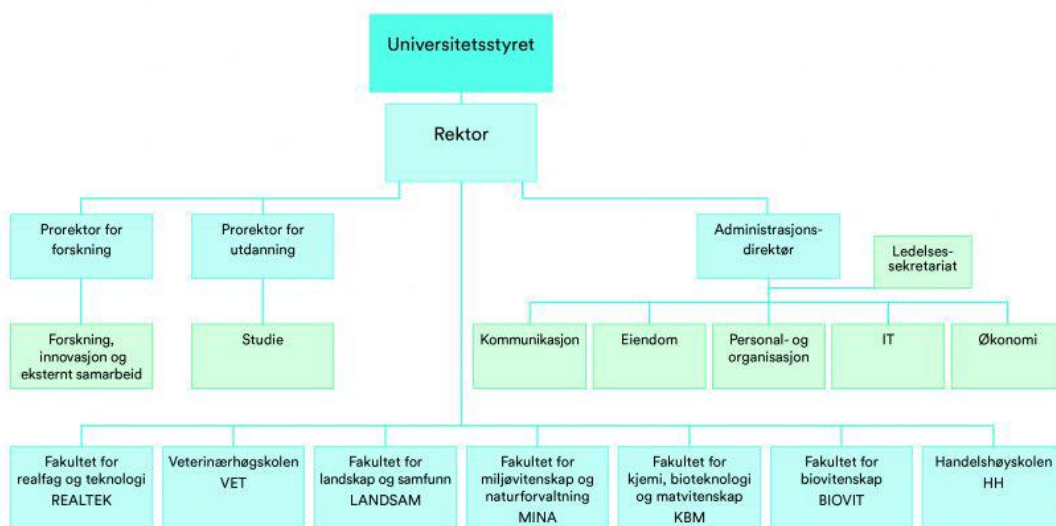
Universitetsstyret

Rektor

Prorektor for forskning

Prorektor for utdanning

Administrasjonsdirektør

Ledelsessekretariat

Forskning, innovasjon og eksternt samarbeid

Studie

Kommunikasjon

Eiendom

Personal- og organisasjon

IT

Økonomi

Fakultet for realfag og teknologi REALTEK

Veterinærhøgskolen VET

Fakultet for landskap og samfunn LANDSAM

Fakultet for miljøvitenskap og naturforvaltning MINA

Fakultet for kjemi, bioteknologi og matvitenskap KBM

Fakultet for biovitenskap BIOVIT

Handelshøyskolen HH